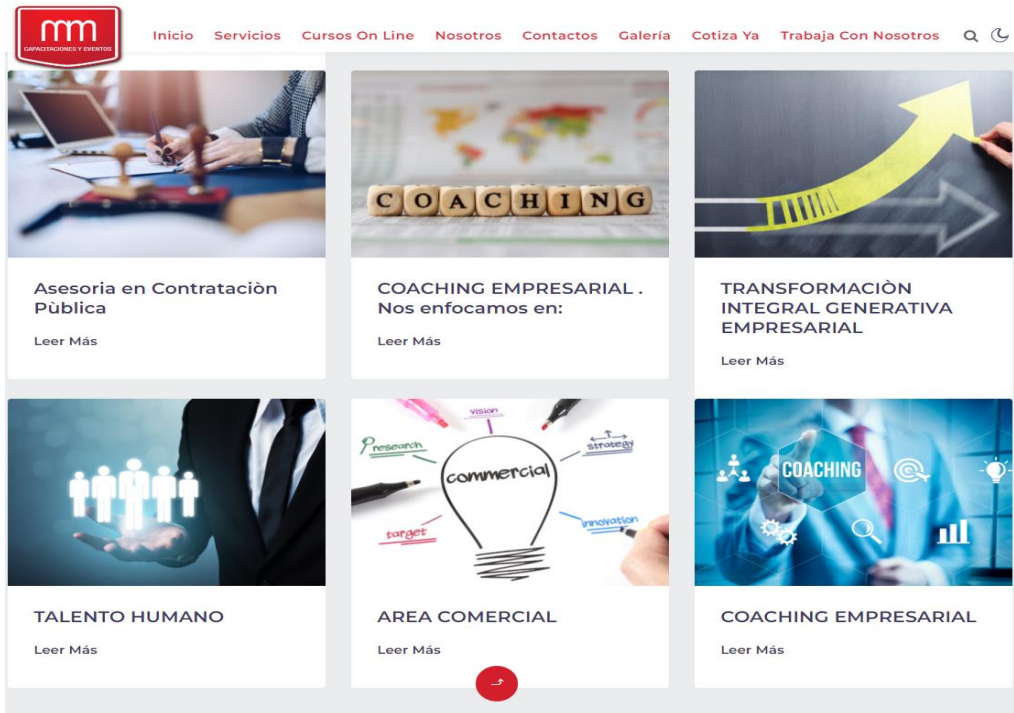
mm
CAPACITACIONES Y EVENTOS

Inicio Servicios Cursos On Line Nosotros Contactos Galería Cotiza Ya Trabaja Con Nosotros

COACHING

Asesoria en Contrataciòn Pùblica

Leer Más

COACHING EMPRESARIAL . Nos enfocamos en:

Leer Más

TRANSFORMACIÒN INTEGRAL GENERATIVA EMPRESARIAL

Leer Más

vision
research
strategy
commercial
target
innovation

COACHING

TALENTO HUMANO

Leer Más

AREA COMERCIAL

Leer Más

COACHING EMPRESARIAL

Leer Más